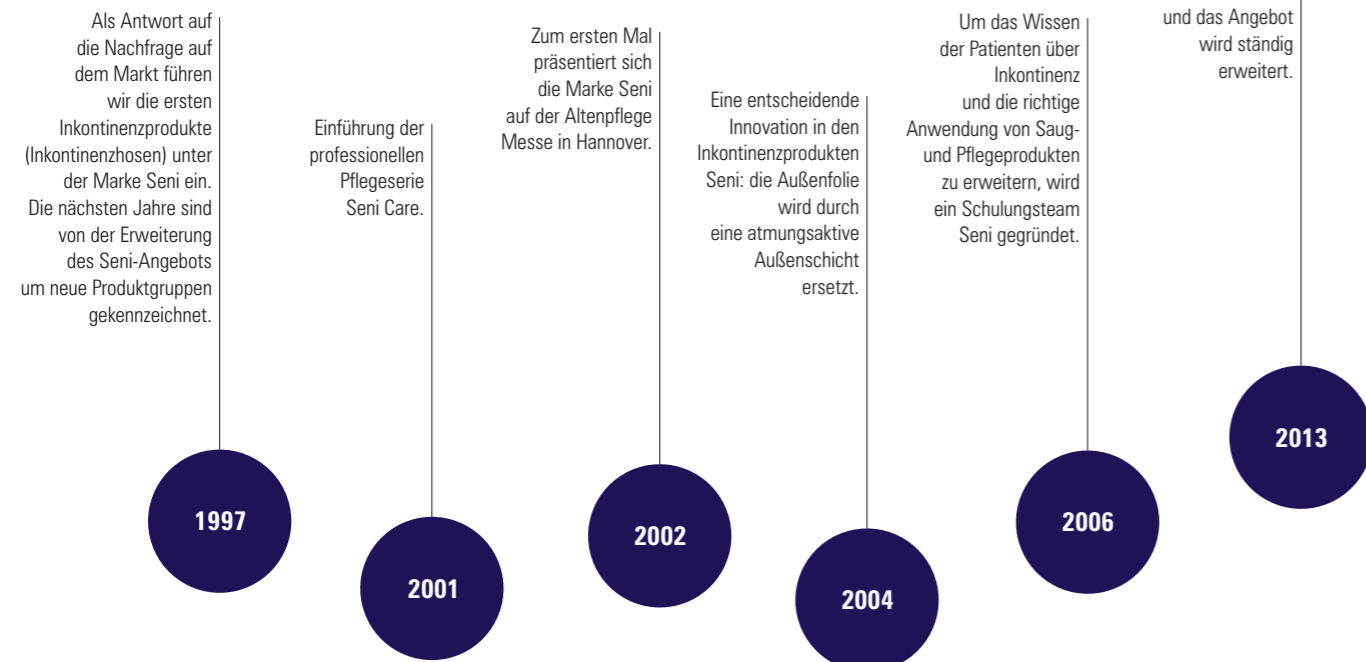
Als Antwort auf die Nachfrage auf dem Markt führen wir die ersten Inkontinenzprodukte (Inkontinenzhosen) unter der Marke Seni ein. Die nächsten Jahre sind von der Erweiterung des Seni-Angebots um neue Produktgruppen gekennzeichnet.

1997

Einführung der professionellen Pflegeserie Seni Care.

2001

Zum ersten Mal präsentiert sich die Marke Seni auf der Altenpflege Messe in Hannover.

2002

Eine entscheidende Innovation in den Inkontinenzprodukten Seni: die Außenfolie wird durch eine atmungsaktive Außenschicht ersetzt.

2004

Um das Wissen der Patienten über Inkontinenz und die richtige Anwendung von Saug- und Pflegeprodukten zu erweitern, wird ein Schulungsteam Seni gegründet.

2006

und das Angebot wird ständig erweitert.

2013